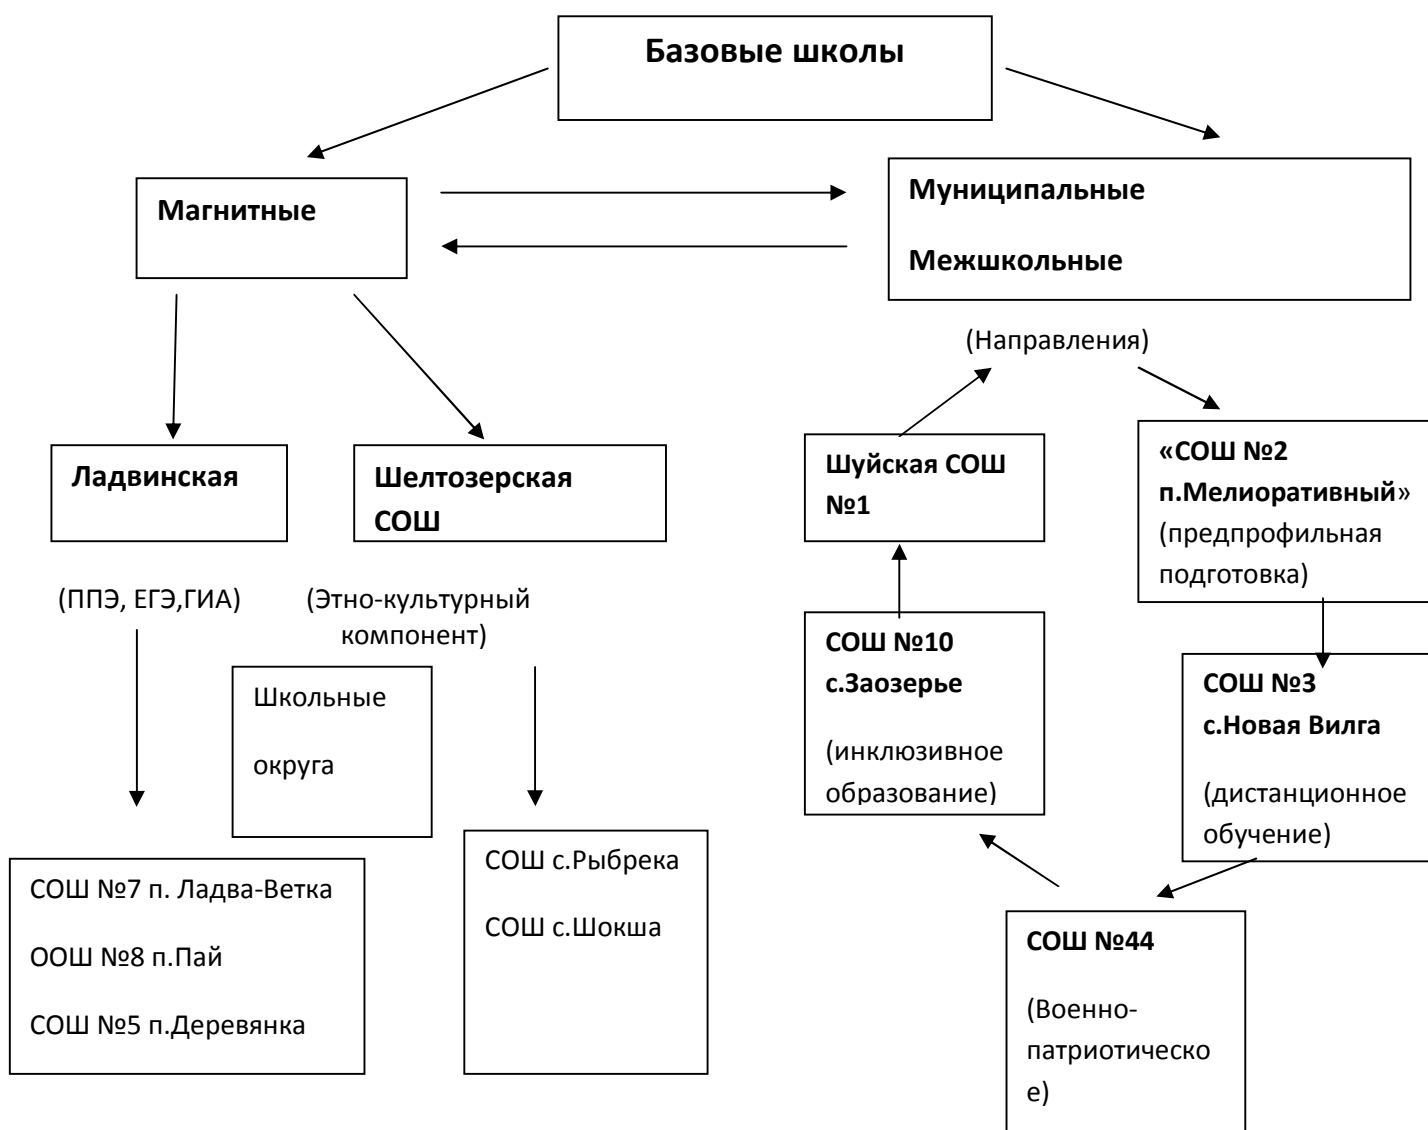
Базовые школы

Магнитные

Муниципальные

Межшкольные

(Направления)

Ладвинская

Шелтозерская СОШ

Шуйская СОШ №1

«СОШ №2 п.Мелиоративный» (предпрофильная подготовка)

(ППЭ, ЕГЭ,ГИА)

(Этно-культурный компонент)

Школьные

округа

СОШ №10 с.Заозерье

(инклюзивное образование)

СОШ №3 с.Новая Вилга

(дистанционное обучение)

СОШ №7 п. Ладва-Ветка

ООШ №8 п.Пай

СОШ №5 п.Деревянка

СОШ с.Рыбрека

СОШ с.Шокша

СОШ №44

(Военно-патриотическо е)